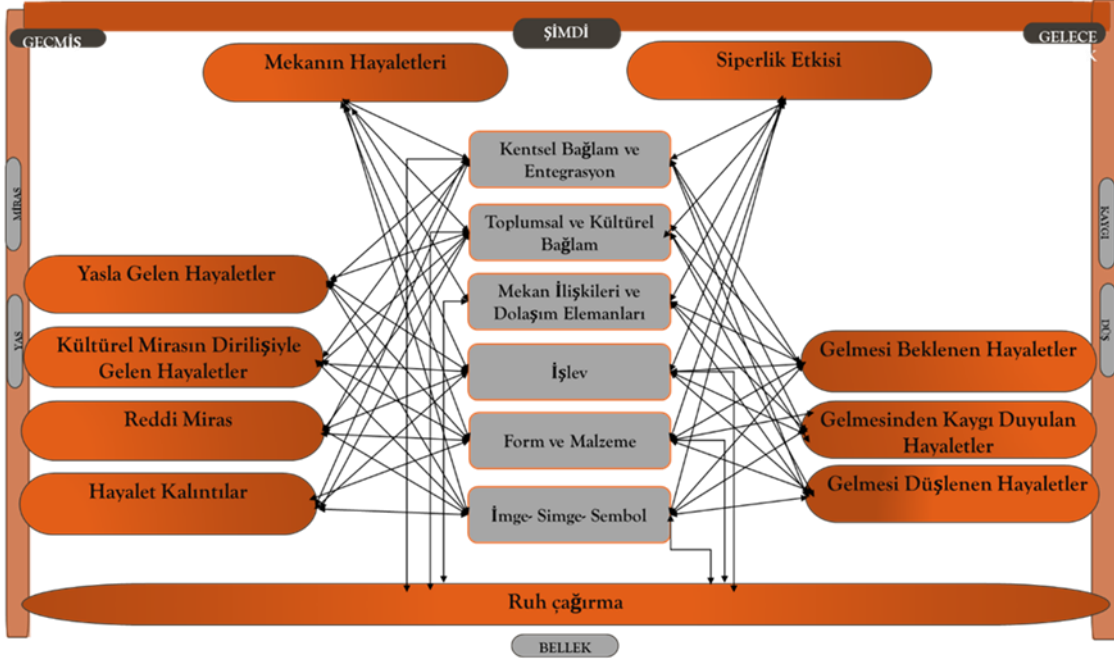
GEÇMİŞ

ŞİMDİ

GELECE

Mekanın Hayaletleri

Siperlik Etkisi

MİRAS

KAYGI

Kentsel Bağlam ve Entegrasyon

Toplumsal ve Kültürel Bağlam

Mekan İlişkileri ve Dolaşım Elemanları

İşlev

Form ve Malzeme

İmge- Simge- Sembol

Yasla Gelen Hayaletler

YAS

Kültürel Mirasın Dirilişiyle Gelen Hayaletler

Reddi Miras

Hayalet Kalıntılar

DÜŞ

Gelmesi Beklenen Hayaletler

Gelmesinden Kaygı Duyulan Hayaletler

Gelmesi Düşlenen Hayaletler

Ruh çağırma

BELLEK